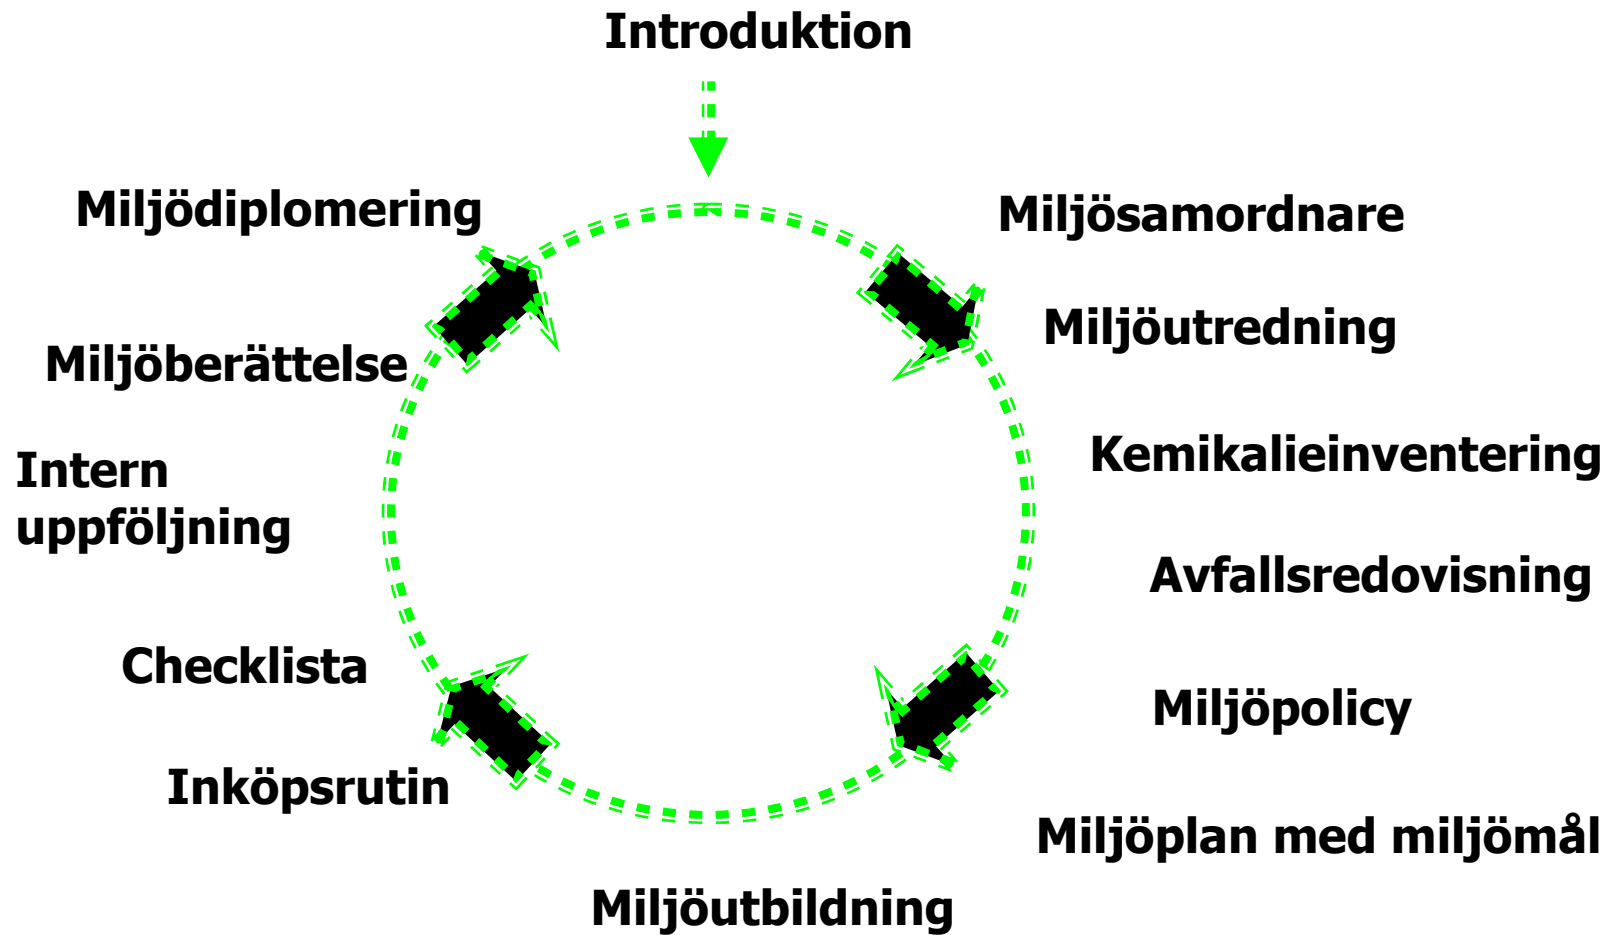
Introduktion

Miljösamordnare

Miljöutredning

Kemikalieinventering

Avfallsredovisning

Miljöpolicy

Miljöplan med miljömål

Miljöutbildning

Inköpsrutin

Checklista

Intern uppföljning

Miljöberättelse

Miljödiplomering